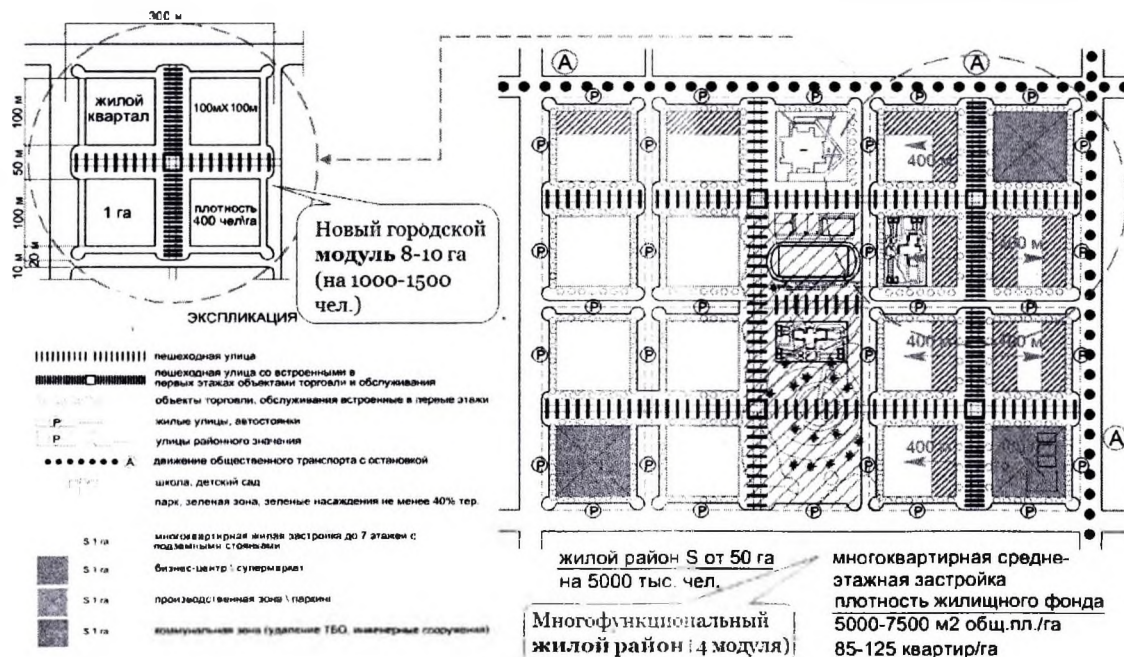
300 м

100 м
50 м
100 м
10 м
20 м

жилой квартал

100мX100м

1 га

плотность 400 чел\га

Новый городской модуль 8-10 га (на 1000-1500 чел.)

ЭКСПЛИКАЦИЯ

пешеходная улица

пешеходная улица со встроенными в первых этажах объектами торговли и обслуживания

объекты торговли, обслуживания встроенные в первые этажи

P жилые улицы, автостоянки

P улицы районного значения

A движение общественного транспорта с остановкой

школа, детский сад

парк, зеленая зона, зеленые насаждения не менее 40% тер.

S 1 га многоквартирная жилая застройка до 7 этажей с подземными стоянками

S 1 га бизнес-центр \ супермаркет

S 1 га производственная зона \ паркинг

S 1 га коммунальная зона (удаление ТБО, инженерные сооружения)

A

A

A

P

400 м

400 м

400 м

400 м

400 м

жилой район S от 50 га на 5000 тыс. чел.

Многофункциональный жилой район (4 модуля)

многоквартирная средне-этажная застройка

плотность жилищного фонда

5000-7500 м2 общ.пл./га

85-125 квартир/га